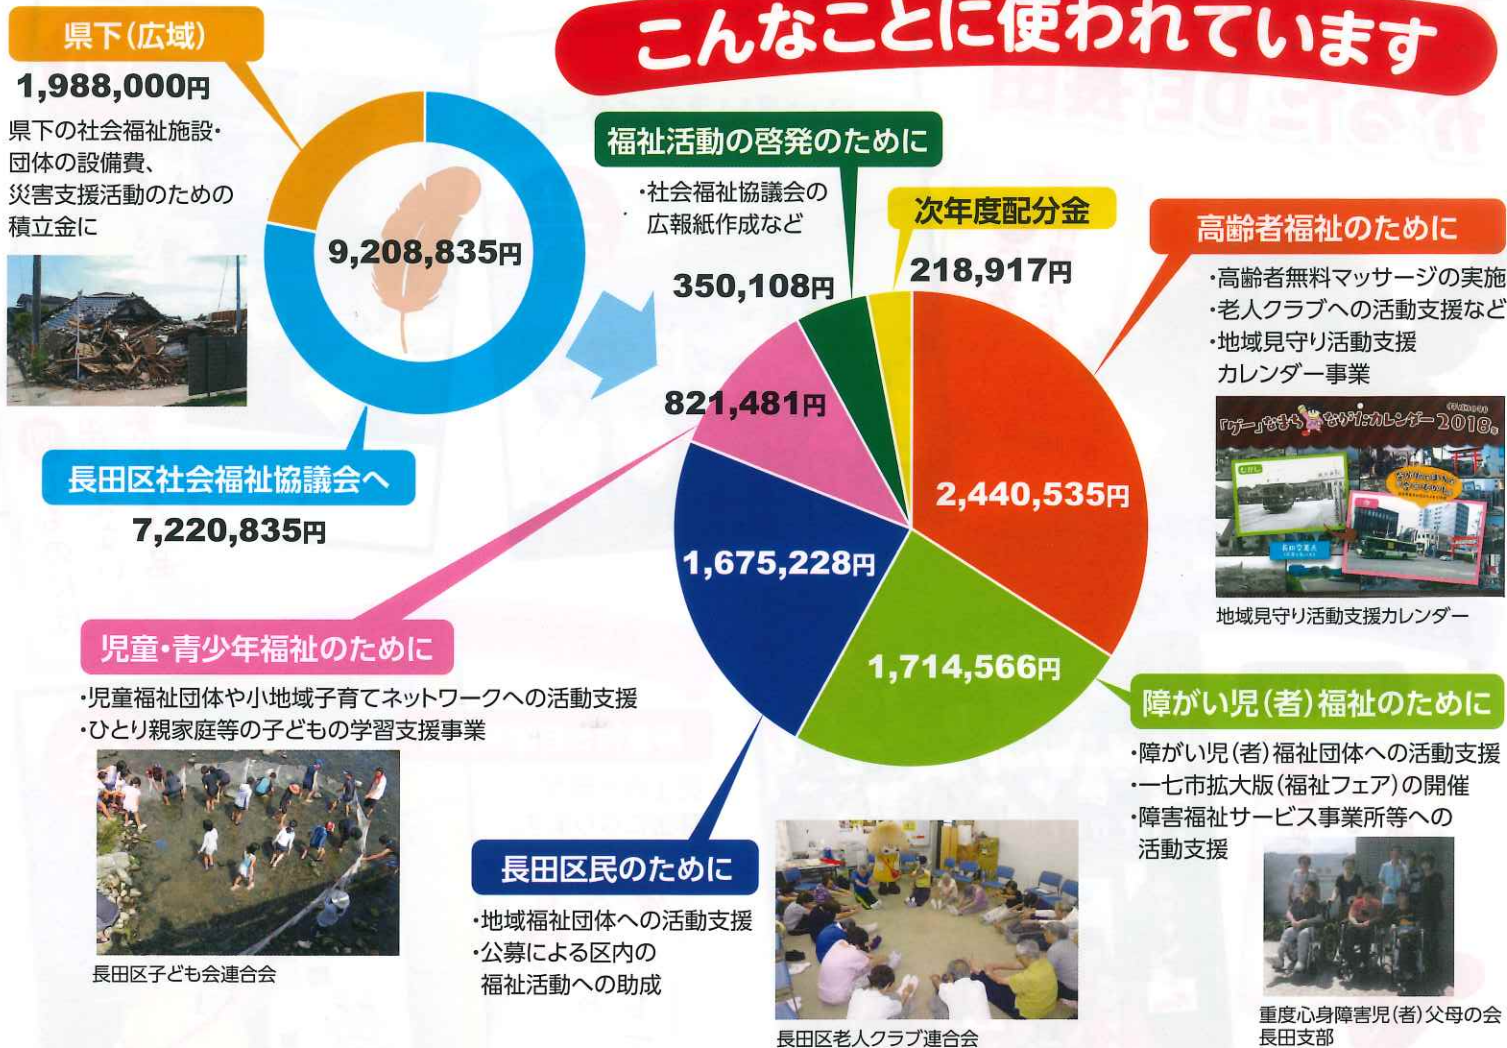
県下(広域)
1,988,000円
県下の社会福祉施設・団体の設備費、災害支援活動のための積立金に

9,208,835円

長田区社会福祉協議会へ
7,220,835円

こんなことに使われています

福祉活動の啓発のために
・社会福祉協議会の広報紙作成など
350,108円

次年度配分金
218,917円

高齢者福祉のために
・高齢者無料マッサージの実施
・老人クラブへの活動支援など
・地域見守り活動支援カレンダー事業

「ゲー」なまち ながたカレンダー2018

地域見守り活動支援カレンダー

821,481円
2,440,535円
1,675,228円
1,714,566円

児童・青少年福祉のために
・児童福祉団体や小地域子育てネットワークへの活動支援
・ひとり親家庭等の子どもの学習支援事業

長田区子ども会連合会

長田区民のために
・地域福祉団体への活動支援
・公募による区内の福祉活動への助成

長田区老人クラブ連合会

障がい児(者)福祉のために
・障がい児(者)福祉団体への活動支援
・一七市拡大版(福祉フェア)の開催
・障害福祉サービス事業所等への活動支援

重度心身障害児(者)父母の会
長田支部